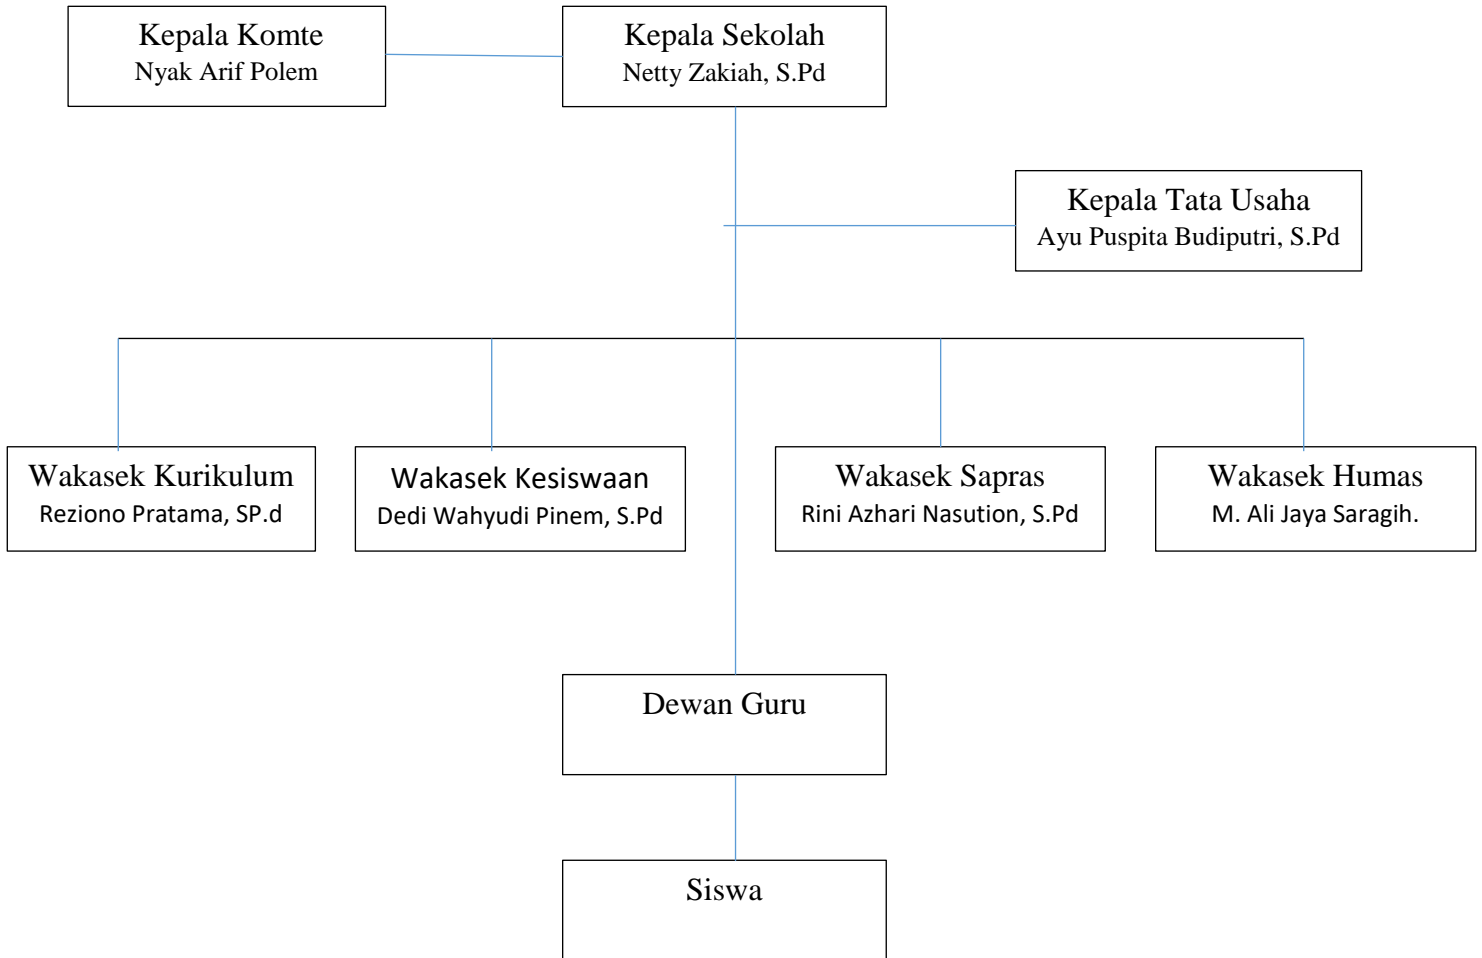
Kepala Komte
Nyak Arif Polem

Kepala Sekolah
Netty Zakiah, S.Pd

Kepala Tata Usaha
Ayu Puspita Budiputri, S.Pd

Wakasek Kurikulum
Reziono Pratama, SP.d

Wakasek Kesiswaan
Dedi Wahyudi Pinem, S.Pd

Wakasek Sapras
Rini Azhari Nasution, S.Pd

Wakasek Humas
M. Ali Jaya Saragih.

Dewan Guru

Siswa